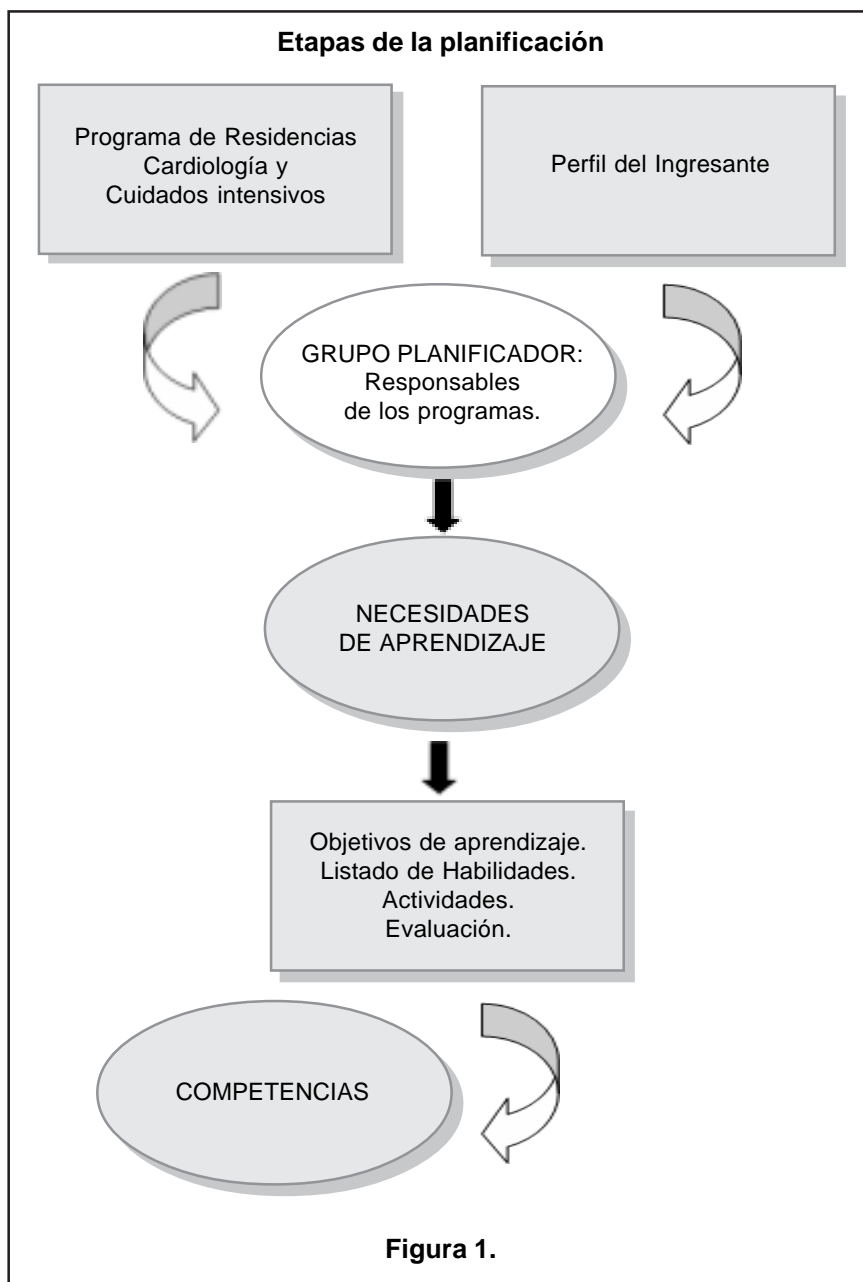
Etapas de la planificación

Programa de Residencias
Cardiología y
Cuidados intensivos

Perfil del Ingresante

GRUPO PLANIFICADOR:
Responsables
de los programas.

NECESIDADES
DE APRENDIZAJE

Objetivos de aprendizaje.
Listado de Habilidades.
Actividades.
Evaluación.

COMPETENCIAS

Figura 1.